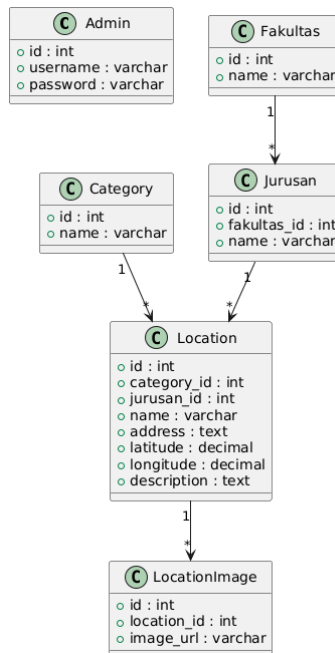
C Admin
id : int
username : varchar
password : varchar

C Fakultas
id : int
name : varchar

1

*

C Category
id : int
name : varchar

C Jurusan
id : int
fakultas_id : int
name : varchar

1

*

1

*

C Location
id : int
category_id : int
jurusan_id : int
name : varchar
address : text
latitude : decimal
longitude : decimal
description : text

1

*

C LocationImage
id : int
location_id : int
image_url : varchar